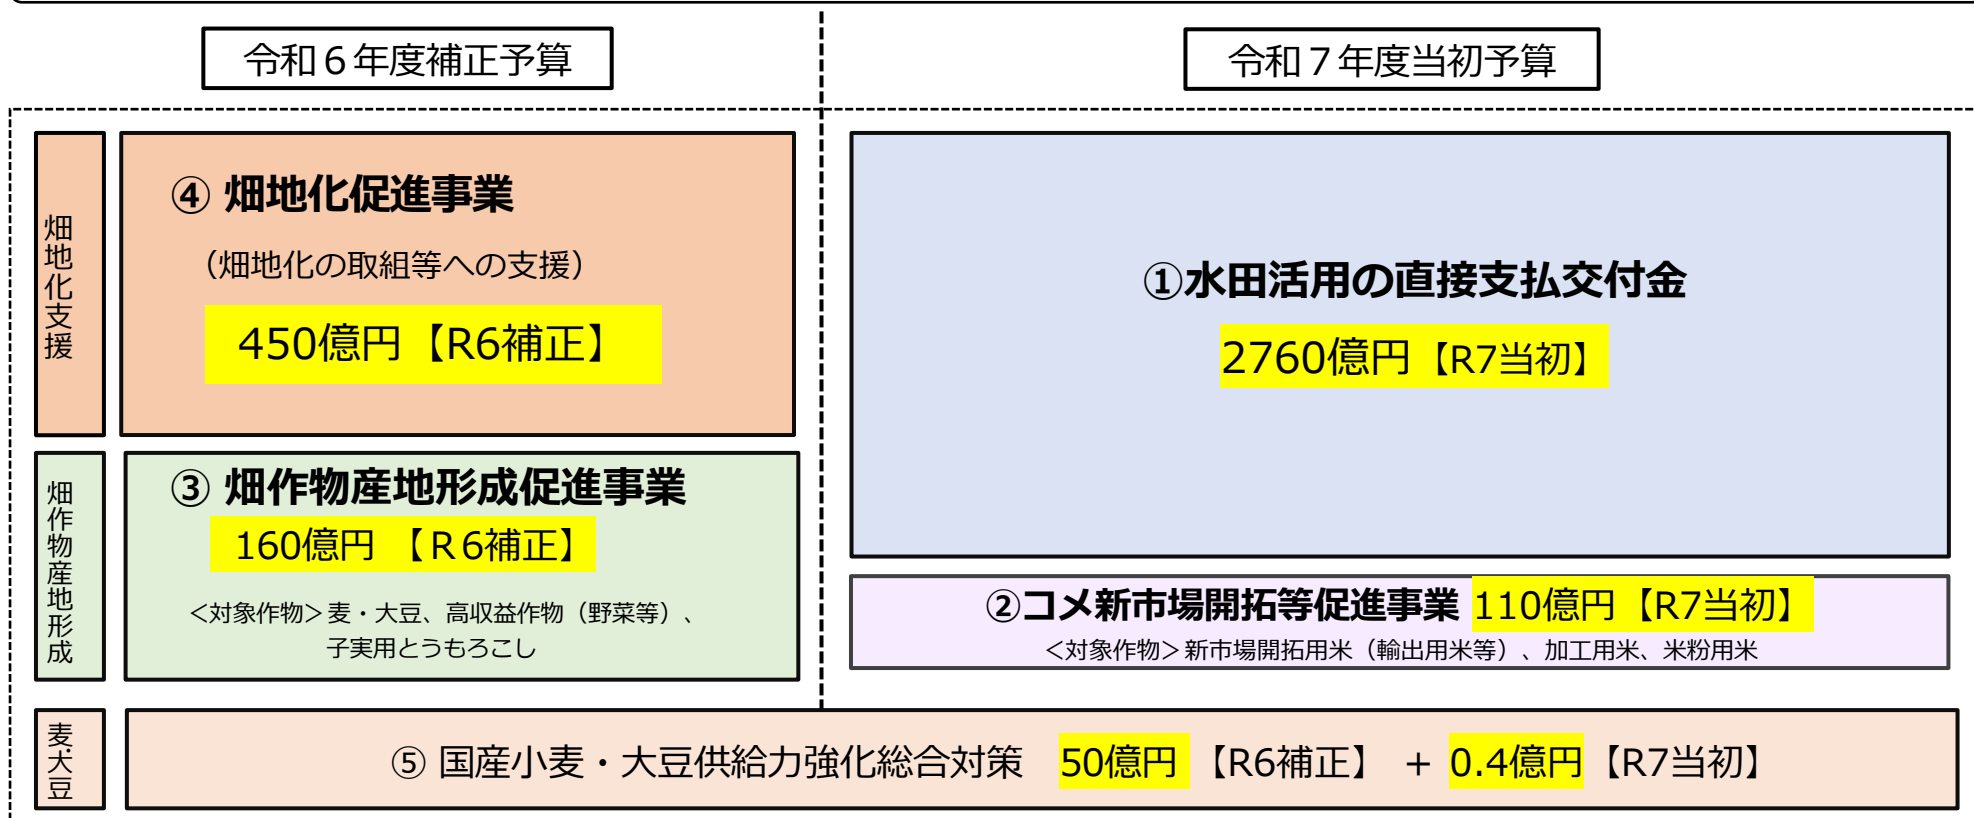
令和６年度補正予算

令和７年度当初予算

畑地化支援

④ 畑地化促進事業

（畑地化の取組等への支援）

450億円【R6補正】

①水田活用の直接支払交付金

2760億円【R7当初】

畑作物産地形成

③ 畑作物産地形成促進事業

160億円 【R６補正】

＜対象作物＞麦・大豆、高収益作物（野菜等）、子実用とうもろこし

②コメ新市場開拓等促進事業 110億円【R7当初】

＜対象作物＞新市場開拓用米（輸出用米等）、加工用米、米粉用米

麦大豆

⑤ 国産小麦・大豆供給力強化総合対策 50億円【R6補正】 ＋ 0.4億円【R7当初】